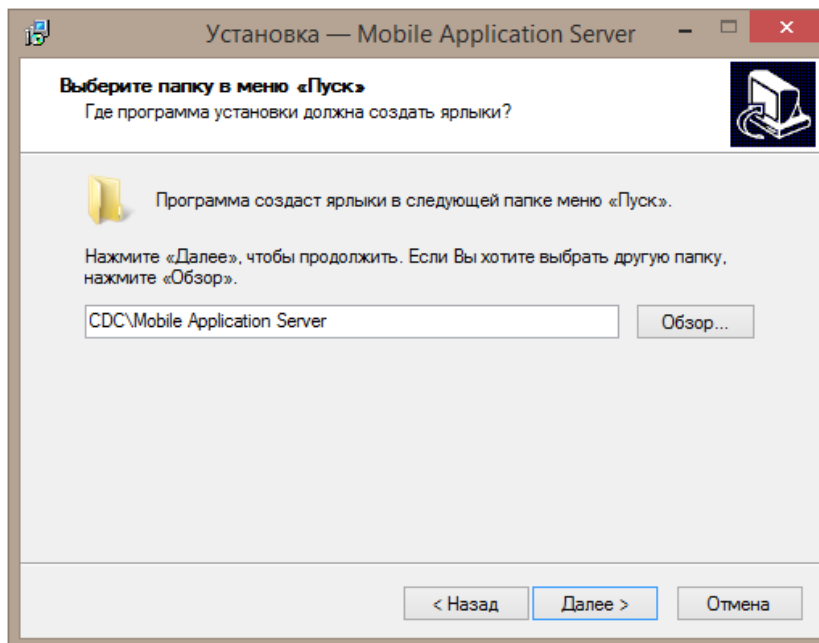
Установка — Mobile Application Server

Выберите папку в меню «Пуск»
Где программа установки должна создать ярлыки?

Программа создаст ярлыки в следующей папке меню «Пуск».

Нажмите «Далее», чтобы продолжить. Если Вы хотите выбрать другую папку, нажмите «Обзор».

CDC\Mobile Application Server

Обзор...

< Назад
Далее >
Отмена